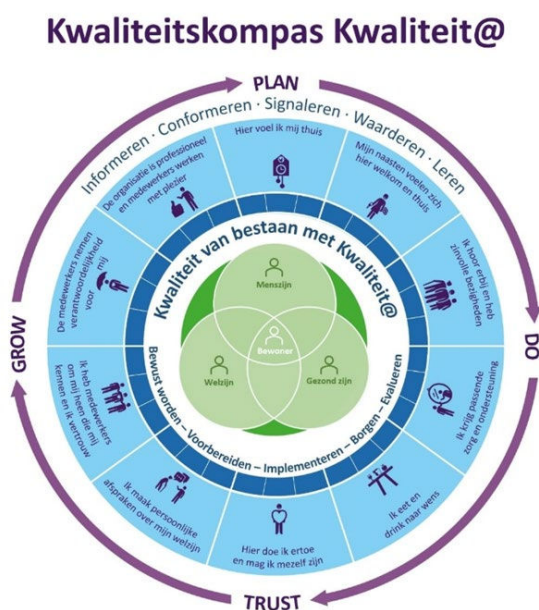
Kwaliteitskompas Kwaliteit@

PLAN

DO

TRUST

GROW

Informeren · Conformeren · Signaleren · Waarderen · Leren

Hier voel ik mij thuis

Mijn naasten voelen zich hier welkom en thuis

Ik hoor erbij en heb zinvolle bezigheden

Ik krijg passende zorg en ondersteuning

Ik eet en drink naar wens

Hier doe ik ertoe en mag ik mezelf zijn

Ik maak persoonlijke afspraken over mijn welzijn

Ik heb medewerkers om mij heen die mij kennen en ik vertrouw

De medewerkers nemen verantwoordelijkheid voor mij

De organisatie is professioneel en medewerkers werken met plezier

Kwaliteit van bestaan met Kwaliteit@

Bewust worden – Voorbereiden – Implementeren – Borgen – Evalueren

Menszijn

Bewoner

Welzijn

Gezond zijn